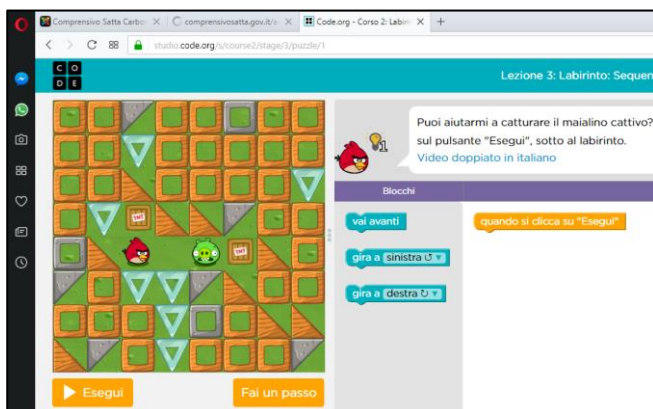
Comprensivo Satta Carbo
comprensivosatta.gov.it/
Code.org - Corso 2: Labir
studio.code.org/s/course2/stage/3/puzzle/1

C O
D E

Lezione 3: Labirinto: Sequen

TNT
TNT

Puoi aiutarmi a catturare il maialino cattivo? sul pulsante "Esegui", sotto al labirinto.
Video doppiato in italiano

1

Blocchi

vai avanti
gira a sinistra ↺
gira a destra ↻

quando si clicca su "Esegui"

Esegui
Fai un passo